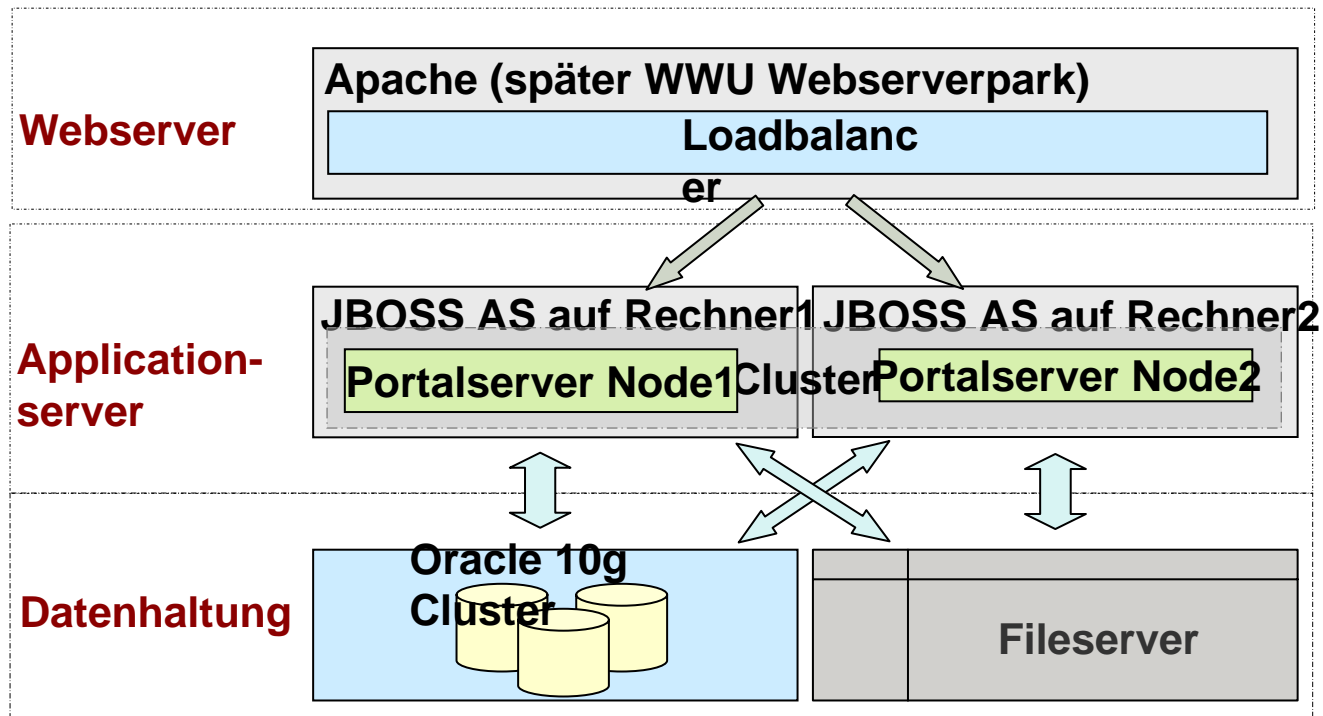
Webserver

Apache (später WWU Webserverpark)

Loadbalanc
er

Application-server

JBOSS AS auf Rechner1

JBOSS AS auf Rechner2

Portalserver Node1

Cluster

Portalserver Node2

Datenhaltung

Oracle 10g Cluster

Fileserver